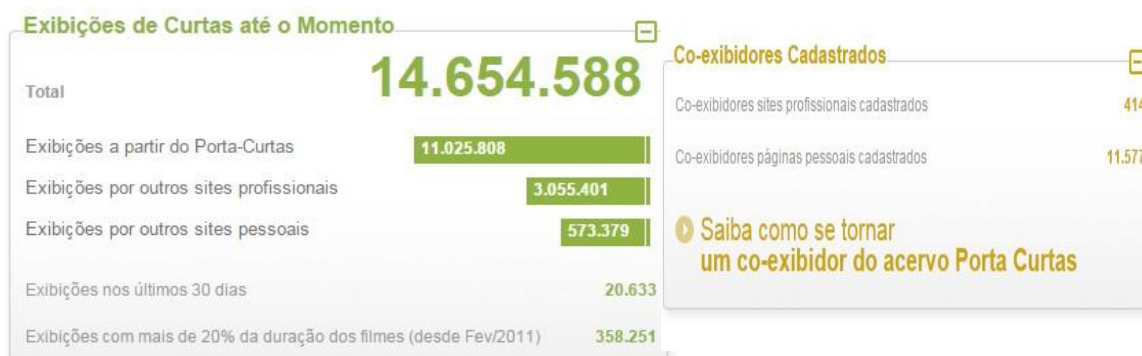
Exibições de Curtas até o Momento

Total 14.654.588

Exibições a partir do Porta-Curtas 11.025.808

Exibições por outros sites profissionais 3.055.401

Exibições por outros sites pessoais 573.379

Exibições nos últimos 30 dias 20.633

Exibições com mais de 20% da duração dos filmes (desde Fev/2011) 358.251

Co-exibidores Cadastrados

Co-exibidores sites profissionais cadastrados 414

Co-exibidores páginas pessoais cadastrados 11.577

Saiba como se tornar um co-exibidor do acervo Porta Curtas